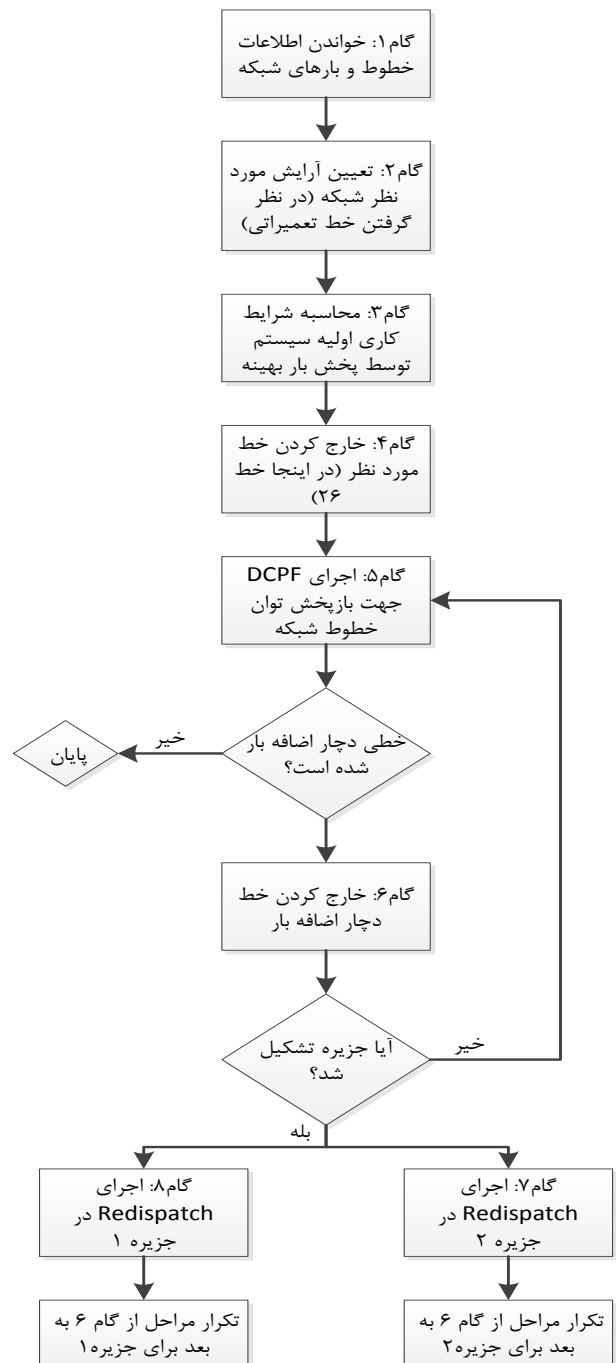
گام۱: خواندن اطلاعات خطوط و بارهای شبکه

گام۲: تعیین آرایش مورد نظر شبکه (در نظر گرفتن خط تعمیراتی)

گام۳: محاسبه شرایط کاری اولیه سیستم توسط پخش بار بهینه

گام۴: خارج کردن خط مورد نظر (در اینجا خط ۲۶)

گام۵: اجرای DCPF جهت بازپخش توان خطوط شبکه

خطی دچار اضافه بار شده است؟

خیر

پایان

گام۶: خارج کردن خط دچار اضافه بار

آیا جزیره تشکیل شد؟

خیر

بله

گام۸: اجرای Redispatch در جزیره ۱

گام۷: اجرای Redispatch در جزیره ۲

تکرار مراحل از گام ۶ به بعد برای جزیره۱

تکرار مراحل از گام ۶ به بعد برای جزیره۲